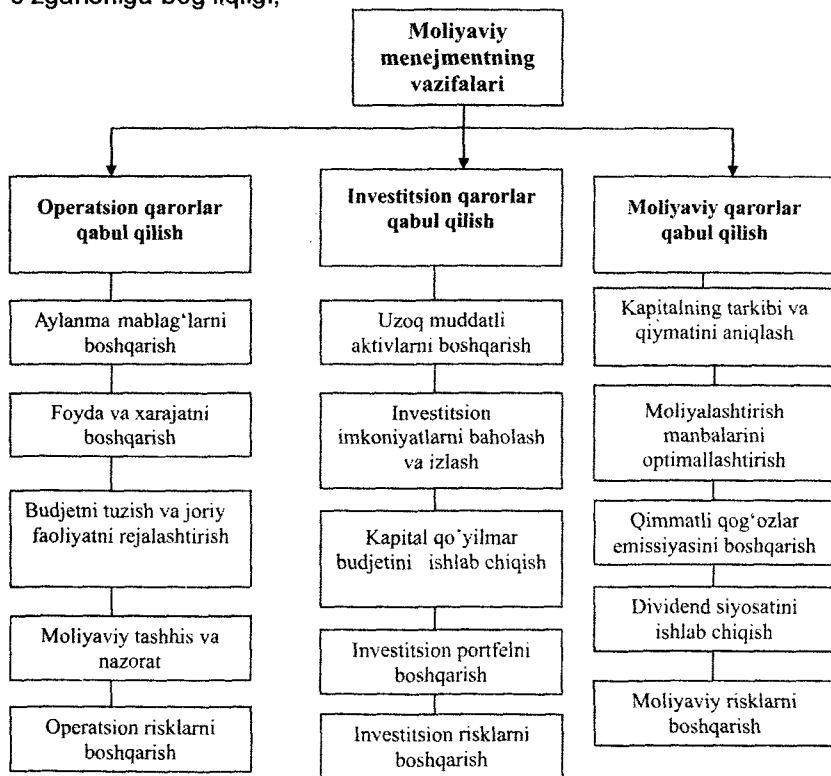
o'zgarishiga bog'liqligi;

Moliyaviy menejmentning vazifalari

Operatsion qarorlar qabul qilish

Aylanma mablag'larni boshqarish

Foyda va xarajatni boshqarish

Budjetni tuzish va joriy faoliyatni rejalashtirish

Moliyaviy tashhis va nazorat

Operatsion risklarni boshqarish

Investitsion qarorlar qabul qilish

Uzoq muddatli aktivlarni boshqarish

Investitsion imkoniyatlarni baholash va izlash

Kapital qo'yilmar budjetini ishlab chiqish

Investitsion portfelni boshqarish

Investitsion risklarni boshqarish

Moliyaviy qarorlar qabul qilish

Kapitalning tarkibi va qiymatini aniqlash

Moliyalashtirish manbalarini optimallashtirish

Qimmatli qog'ozlar emissiyasini boshqarish

Dividend siyosatini ishlab chiqish

Moliyaviy risklarni boshqarish